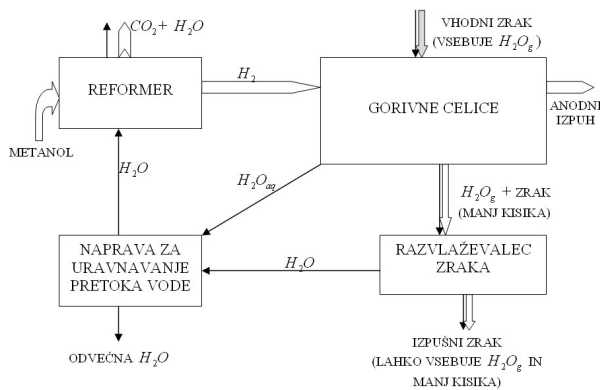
$CO_2 + H_2O$

VHODNI ZRAK (VSEBUJE $H_2O_g$)

REFORMER

$H_2$

GORIVNE CELICE

ANODNI IZPUH

METANOL

$H_2O$

$H_2O_{aq}$

$H_2O_g$ + ZRAK (MANJ KISIKA)

NAPRAVA ZA URAVNAVANJE PRETOKA VODE

$H_2O$

RAZVLAŽEVALEC ZRAKA

IZPUŠNI ZRAK (LAHKO VSEBUJE $H_2O_g$ IN MANJ KISIKA)

ODVEČNA $H_2O$